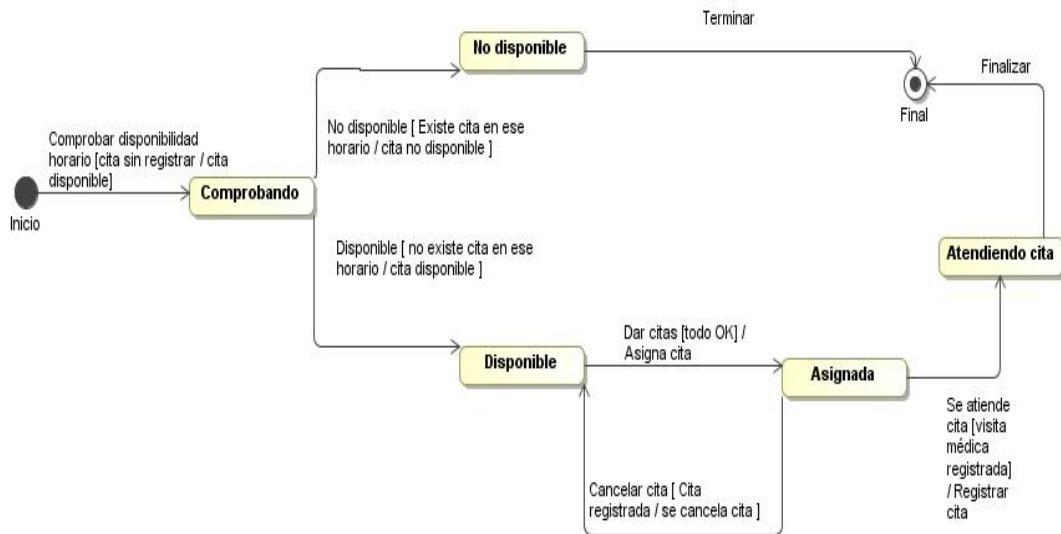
Terminar

No disponible

Finalizar

Final

Comprobar disponibilidad horario [cita sin registrar / cita disponible]

No disponible [ Existe cita en ese horario / cita no disponible ]

Inicio

Comprobando

Disponible [ no existe cita en ese horario / cita disponible ]

Atendiendo cita

Dar citas [todo OK] / Asigna cita

Disponible

Asignada

Se atiende cita [visita médica registrada] / Registrar cita

Cancelar cita [ Cita registrada / se cancela cita ]